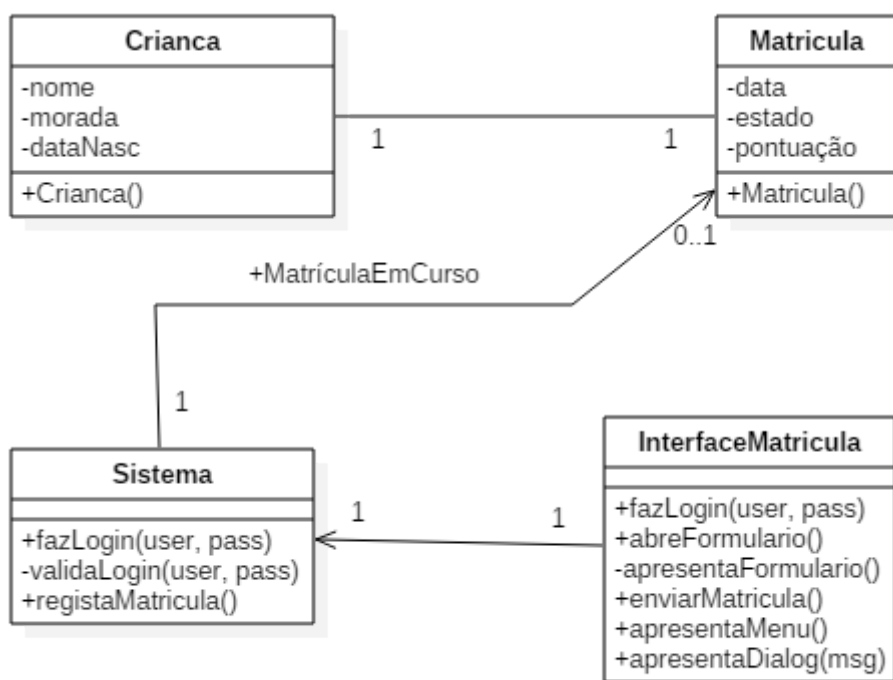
Crianca
-nome
-morada
-dataNasc
+Crianca()

1

1

Matricula
-data
-estado
-pontuação
+Matricula()

0..1

+MatrículaEmCurso

1

Sistema
+fazLogin(user, pass)
-validaLogin(user, pass)
+registaMatricula()

1

1

InterfaceMatricula
+fazLogin(user, pass)
+abreFormulario()
-apresentaFormulario()
+enviarMatricula()
+apresentaMenu()
+apresentaDialog(msg)